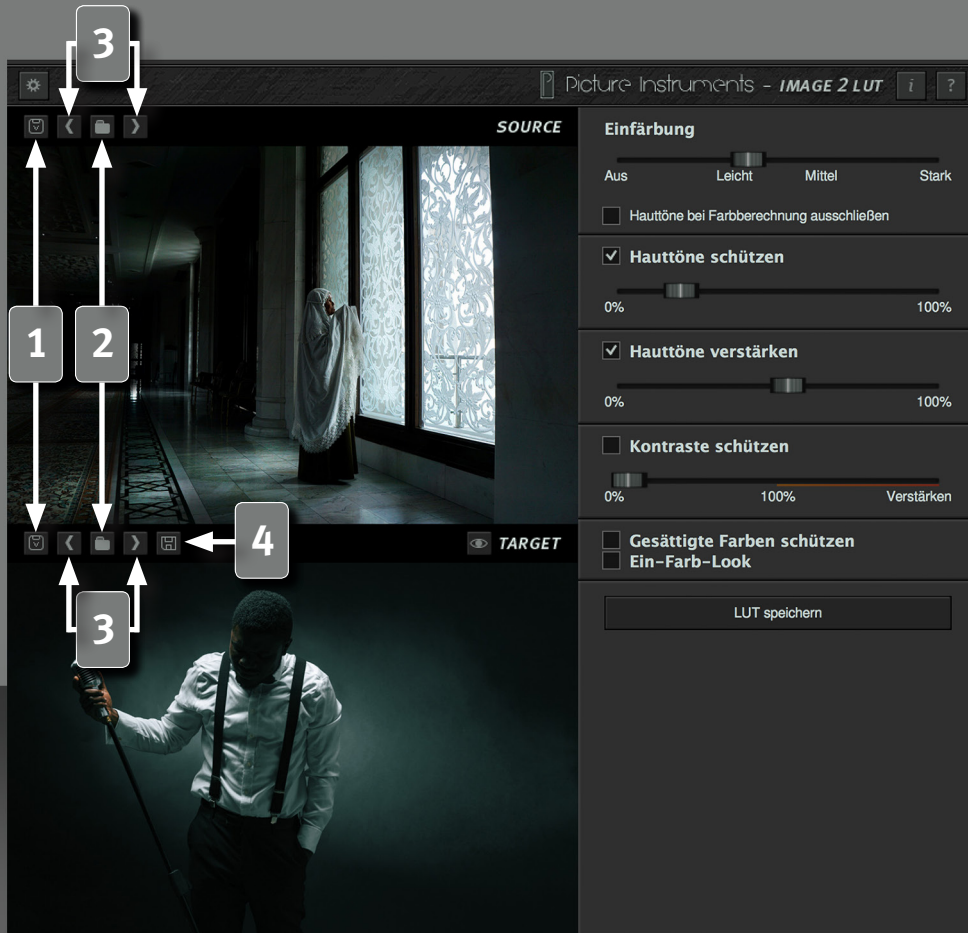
3

Picture Instruments - IMAGE 2 LUT

i ?

SOURCE

Einfärbung

Aus Leicht Mittel Stark

Hauttöne bei Farbberechnung ausschließen

Hauttöne schützen

0% 100%

1 2

Hauttöne verstärken

0% 100%

Kontraste schützen

0% 100% Verstärken

4

TARGET

Gesättigte Farben schützen

Ein-Farb-Look

3

LUT speichern